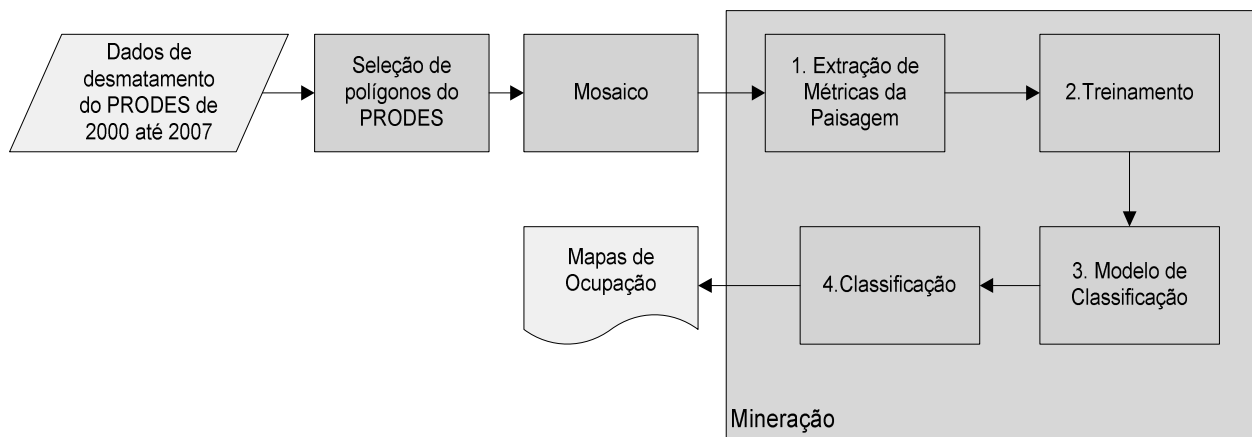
Dados de desmatamento do PRODES de 2000 até 2007

Seleção de polígonos do PRODES

Mosaico

1. Extração de Métricas da Paisagem

2.Treinamento

3. Modelo de Classificação

4.Classificação

Mapas de Ocupação

Mineração